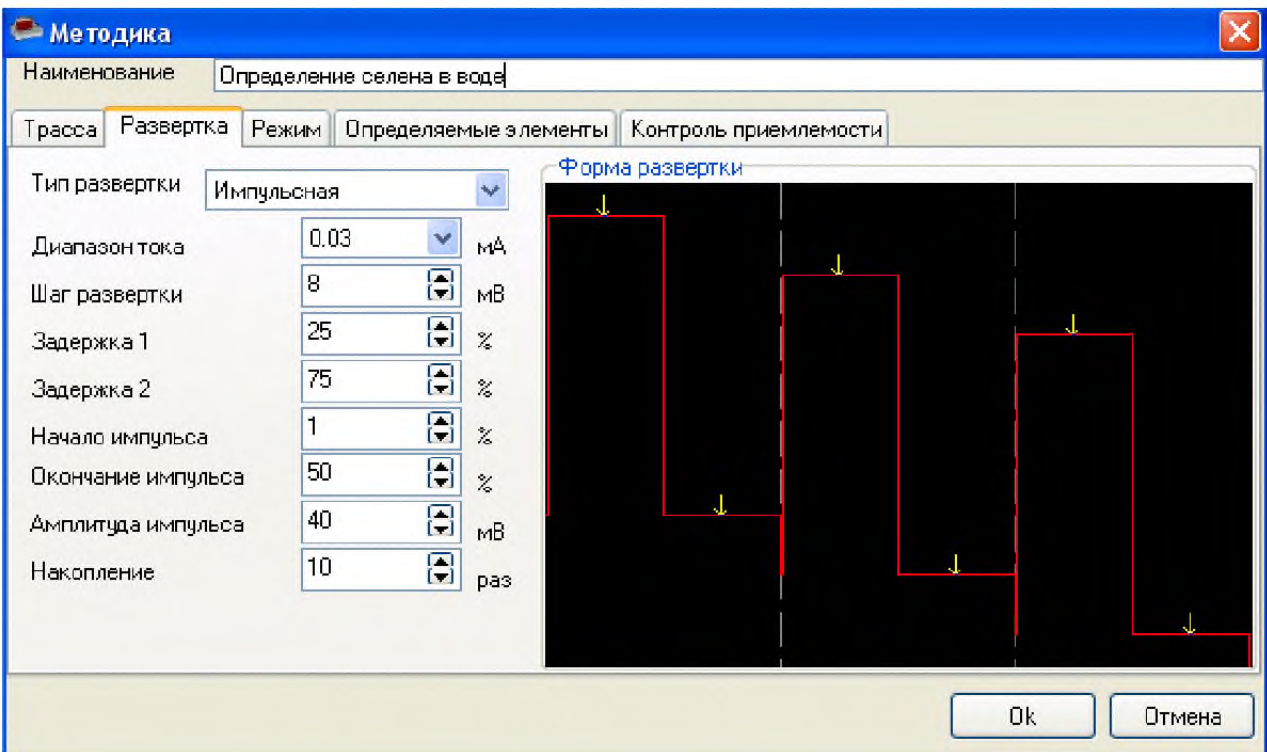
Методика

Наименование Определение селена в воде

Трасса | Развертка | Режим | Определяемые элементы | Контроль приемлемости

Тип развертки Импульсная

Диапазон тока 0.03 мА

Шаг развертки 8 мВ

Задержка 1 25 %

Задержка 2 75 %

Начало импульса 1 %

Окончание импульса 50 %

Амплитуда импульса 40 мВ

Накопление 10 раз

Форма развертки

Ok Отмена